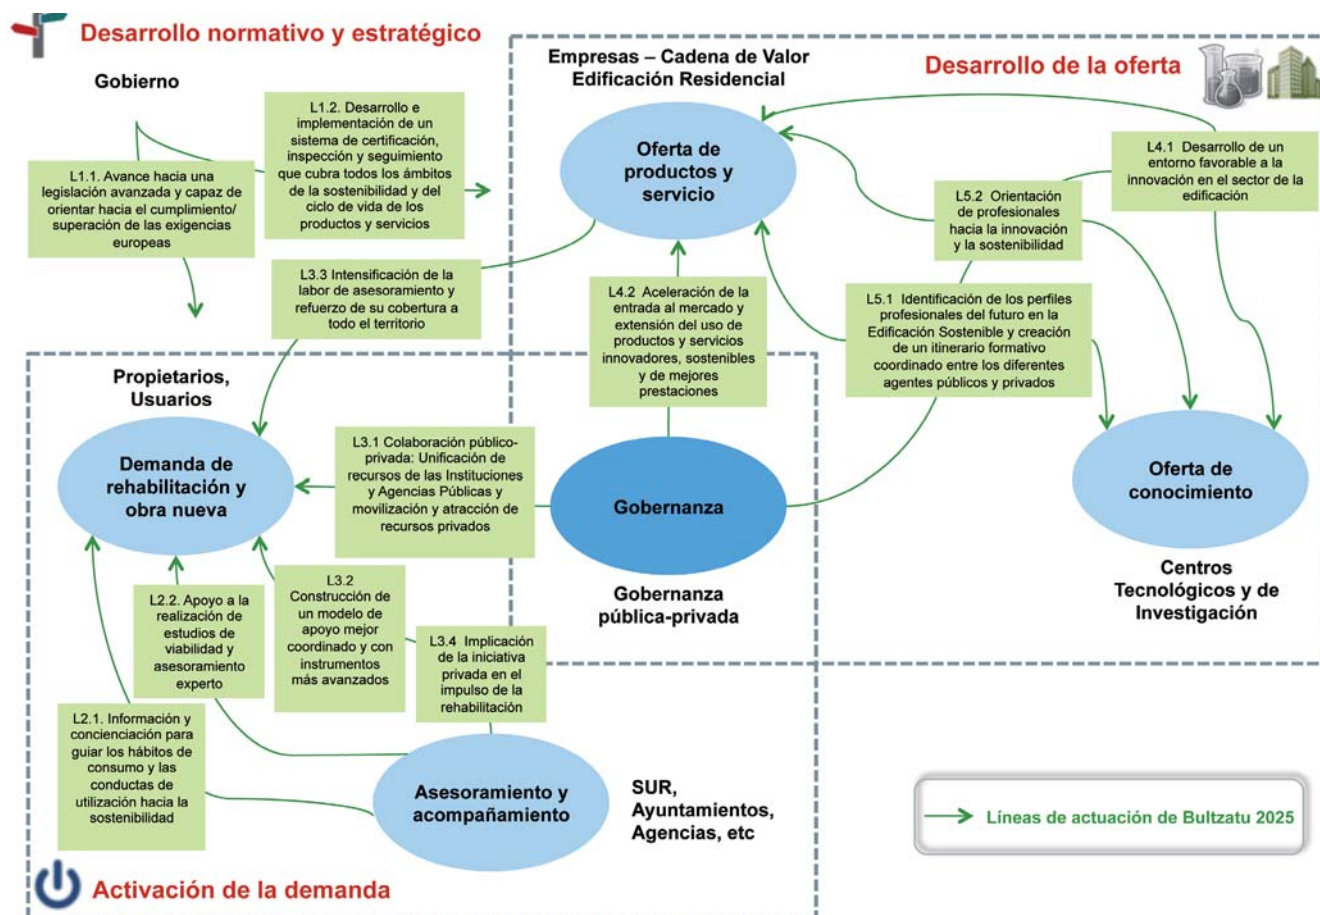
Desarrollo normativo y estratégico

Gobierno

L1.1. Avance hacia una legislación avanzada y capaz de orientar hacia el cumplimiento/ superación de las exigencias europeas

L1.2. Desarrollo e implementación de un sistema de certificación, inspección y seguimiento que cubra todos los ámbitos de la sostenibilidad y del ciclo de vida de los productos y servicios

Empresas – Cadena de Valor Edificación Residencial

Desarrollo de la oferta

Oferta de productos y servicio

L4.1 Desarrollo de un entorno favorable a la innovación en el sector de la edificación

L5.2 Orientación de profesionales hacia la innovación y la sostenibilidad

L3.3 Intensificación de la labor de asesoramiento y refuerzo de su cobertura a todo el territorio

L4.2 Aceleración de la entrada al mercado y extensión del uso de productos y servicios innovadores, sostenibles y de mejores prestaciones

L5.1 Identificación de los perfiles profesionales del futuro en la Edificación Sostenible y creación de un itinerario formativo coordinado entre los diferentes agentes públicos y privados

Propietarios, Usuarios

Demanda de rehabilitación y obra nueva

L3.1 Colaboración público-privada: Unificación de recursos de las Instituciones y Agencias Públicas y movilización y atracción de recursos privados

Gobernanza

Oferta de conocimiento

Gobernanza pública-privada

Centros Tecnológicos y de Investigación

L2.2. Apoyo a la realización de estudios de viabilidad y asesoramiento experto

L3.2 Construcción de un modelo de apoyo mejor coordinado y con instrumentos más avanzados

L3.4 Implicación de la iniciativa privada en el impulso de la rehabilitación

L2.1. Información y concienciación para guiar los hábitos de consumo y las conductas de utilización hacia la sostenibilidad

Asesoramiento y acompañamiento

SUR, Ayuntamientos, Agencias, etc

Líneas de actuación de Bultzatu 2025

Activación de la demanda